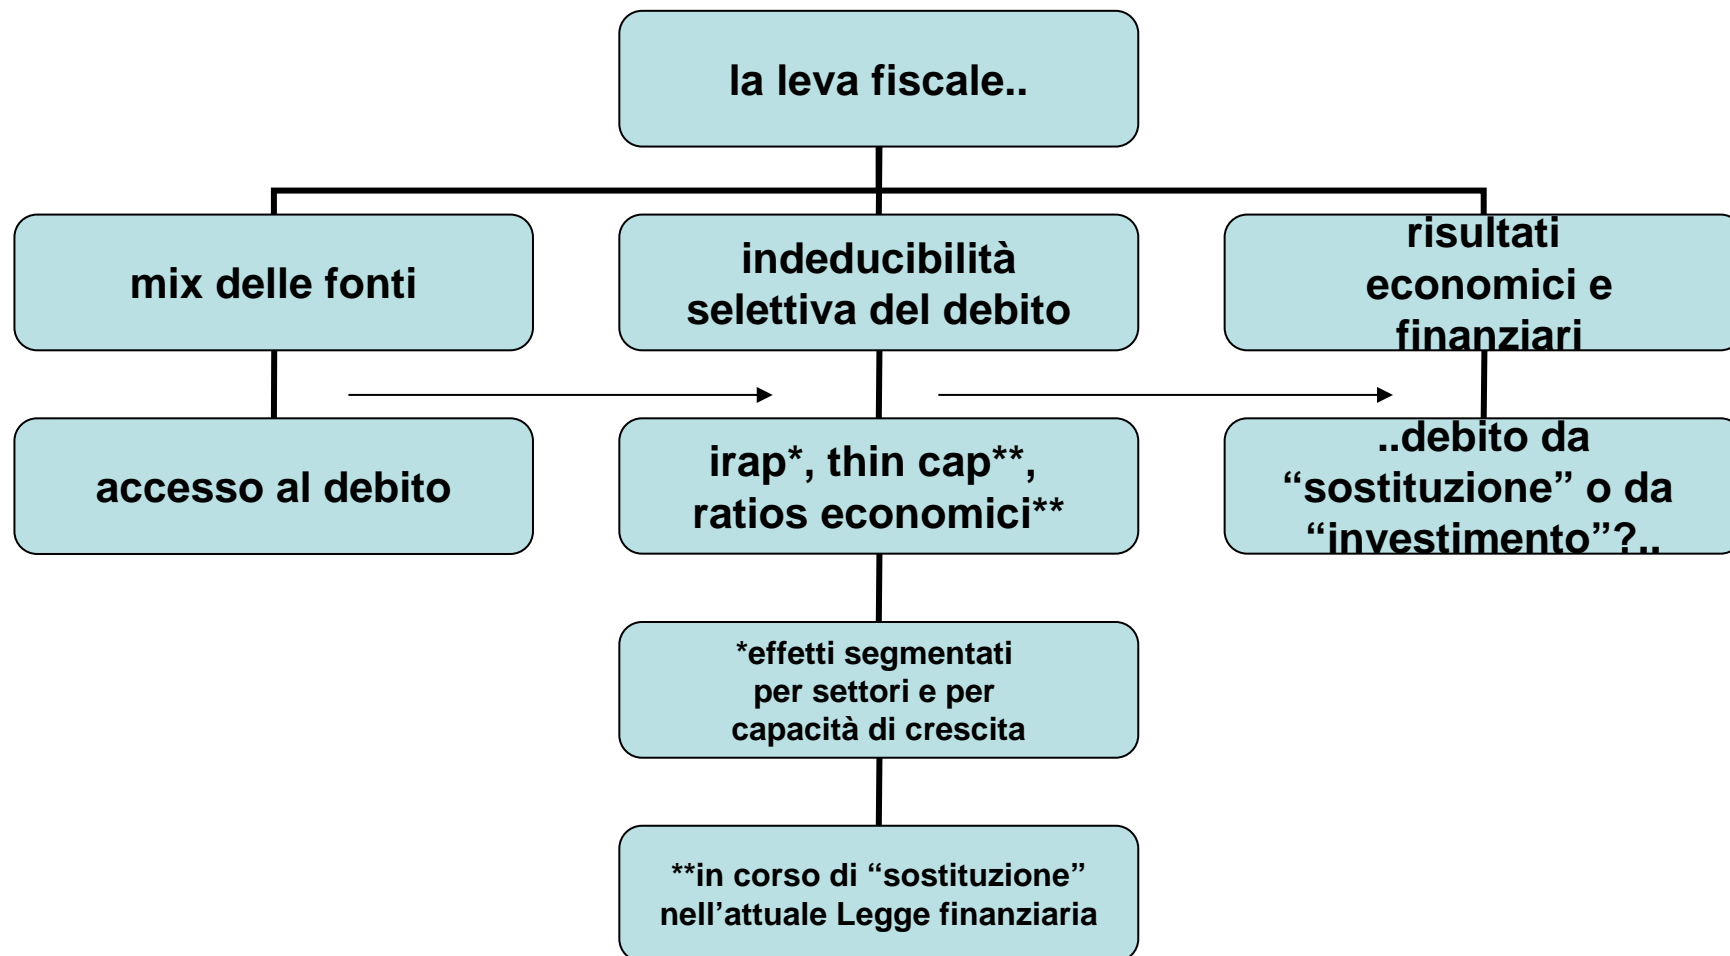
la leva fiscale..

mix delle fonti

indeducibilità selettiva del debito

risultati economici e finanziari

accesso al debito

irap*, thin cap**, ratios economici**

..debito da "sostituzione" o da "investimento"?..

*effetti segmentati per settori e per capacità di crescita

**in corso di "sostituzione" nell'attuale Legge finanziaria